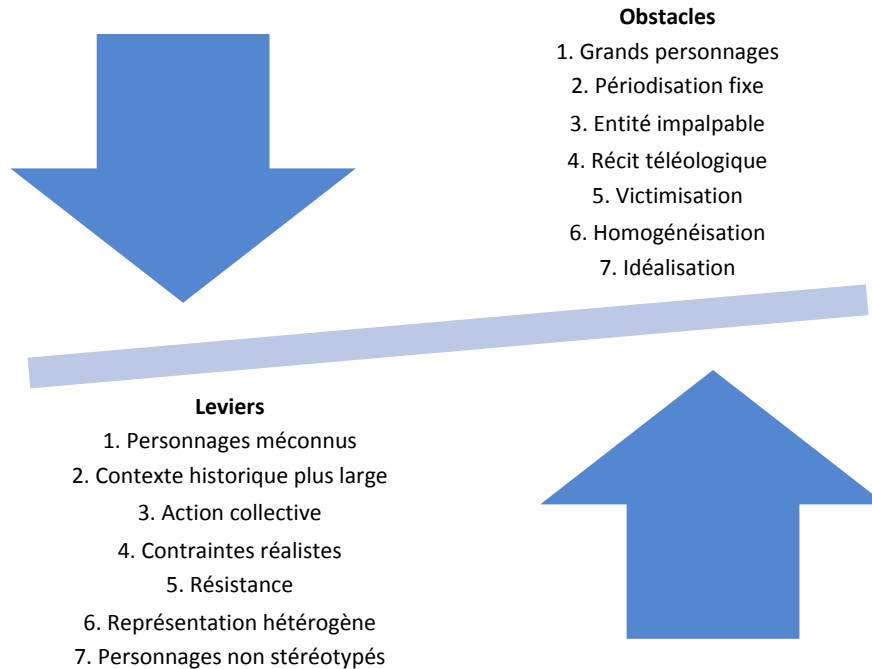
**Obstacles**

1. Grands personnages
2. Périodisation fixe
3. Entité impalpable
4. Récit téléologique
5. Victimisation
6. Homogénéisation
7. Idéalisation

**Leviers**

1. Personnages méconnus
2. Contexte historique plus large
3. Action collective
4. Contraintes réalistes
5. Résistance
6. Représentation hétérogène
7. Personnages non stéréotypés